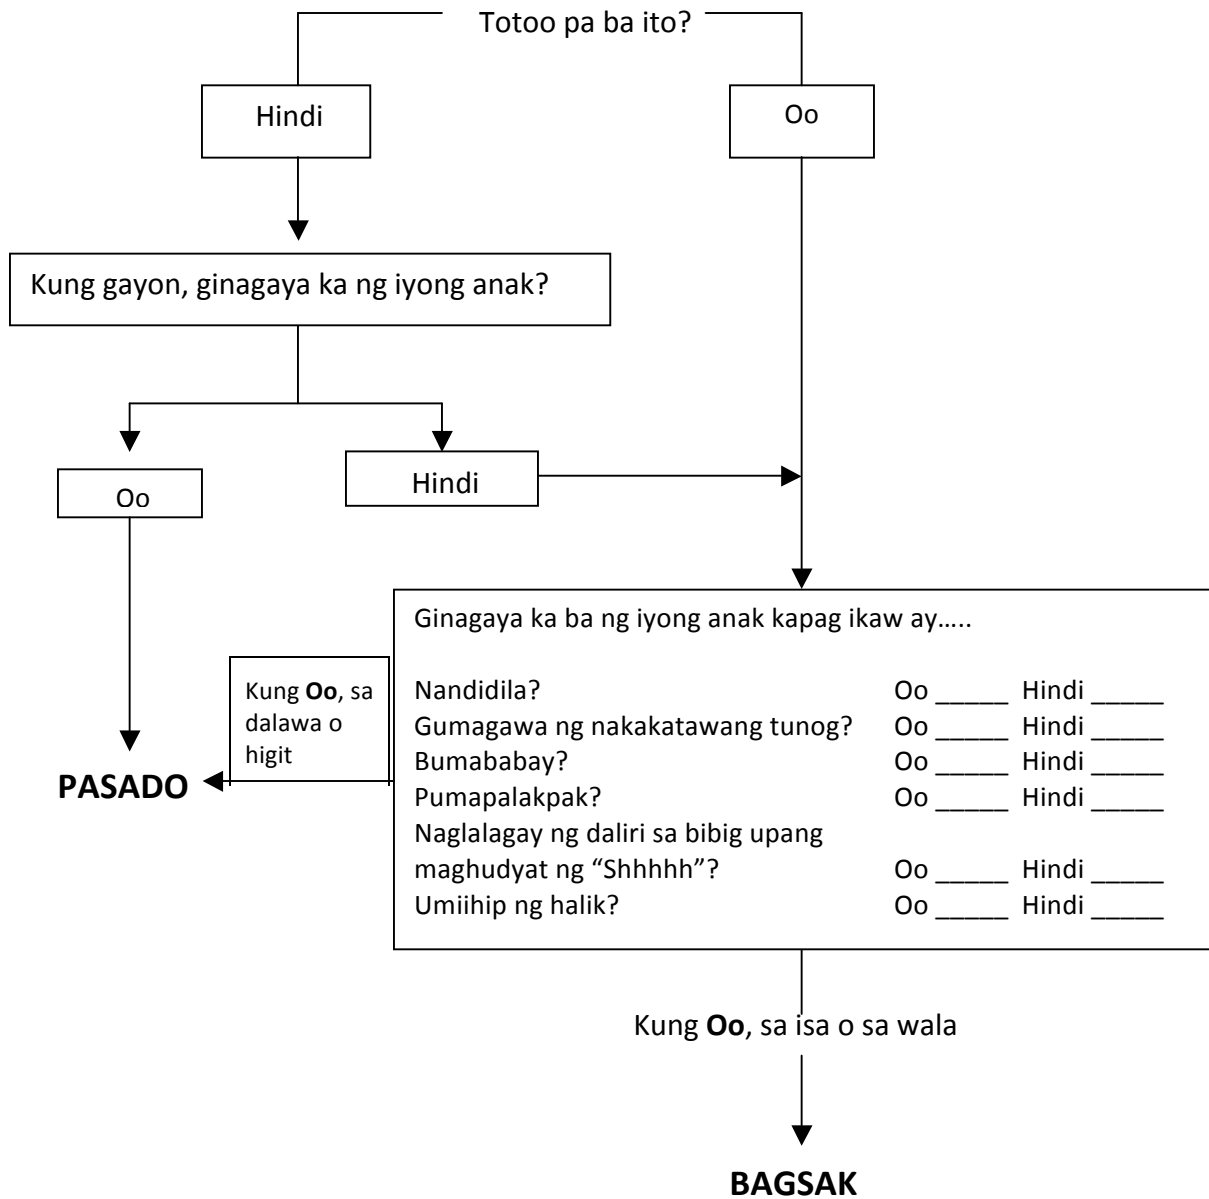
Totoo pa ba ito?

Hindi

Oo

Kung gayon, ginagaya ka ng iyong anak?

Oo

Hindi

Ginagaya ka ba ng iyong anak kapag ikaw ay…..

Nandidila? Oo _____ Hindi _____
Gumagawa ng nakakatawang tunog? Oo _____ Hindi _____
Bumababay? Oo _____ Hindi _____
Pumapalakpak? Oo _____ Hindi _____
Naglalagay ng daliri sa bibig upang maghudyat ng "Shhhhh"? Oo _____ Hindi _____
Umiihip ng halik? Oo _____ Hindi _____

Kung **Oo**, sa dalawa o higit

**PASADO**

Kung **Oo**, sa isa o sa wala

**BAGSAK**